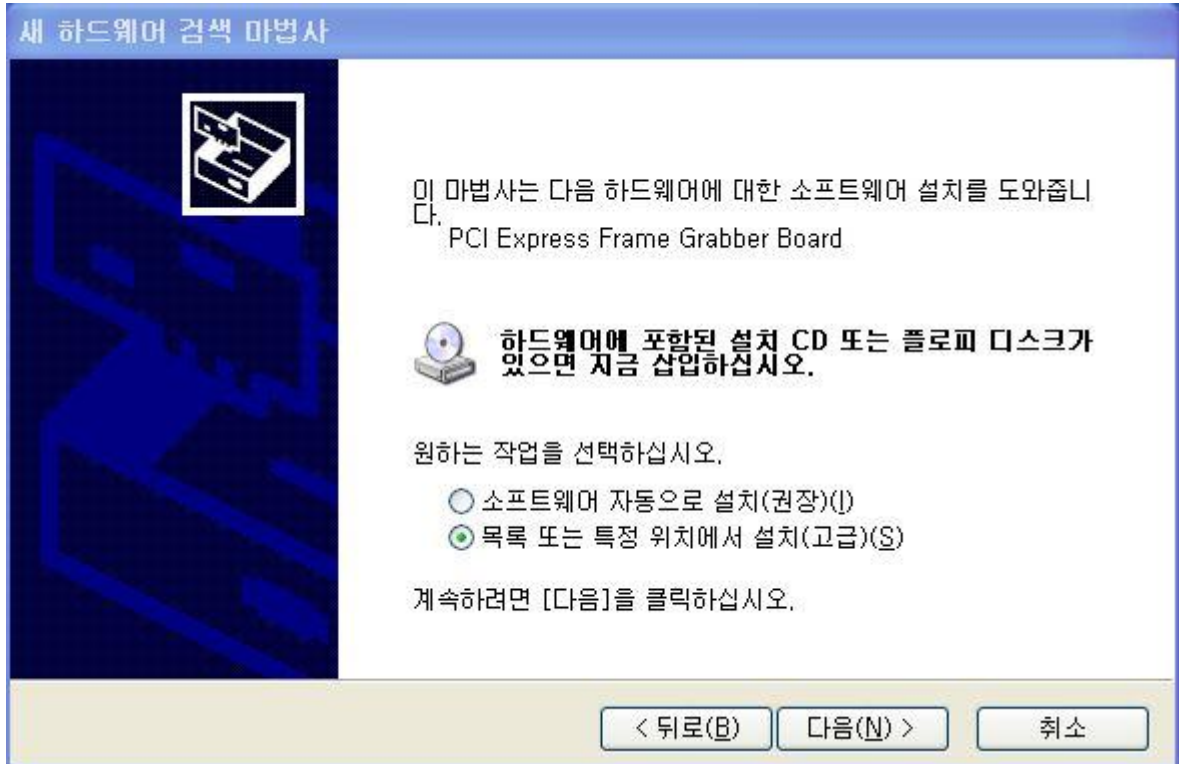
새 하드웨어 검색 마법사

이 마법사는 다음 하드웨어에 대한 소프트웨어 설치를 도와줍니다.
PCI Express Frame Grabber Board

하드웨어에 포함된 설치 CD 또는 플로피 디스크가 있으면 지금 삽입하십시오.

원하는 작업을 선택하십시오.

○ 소프트웨어 자동으로 설치(권장)(I)
⊙ 목록 또는 특정 위치에서 설치(고급)(S)

계속하려면 [다음]을 클릭하십시오.

< 뒤로(B)
다음(N) >
취소